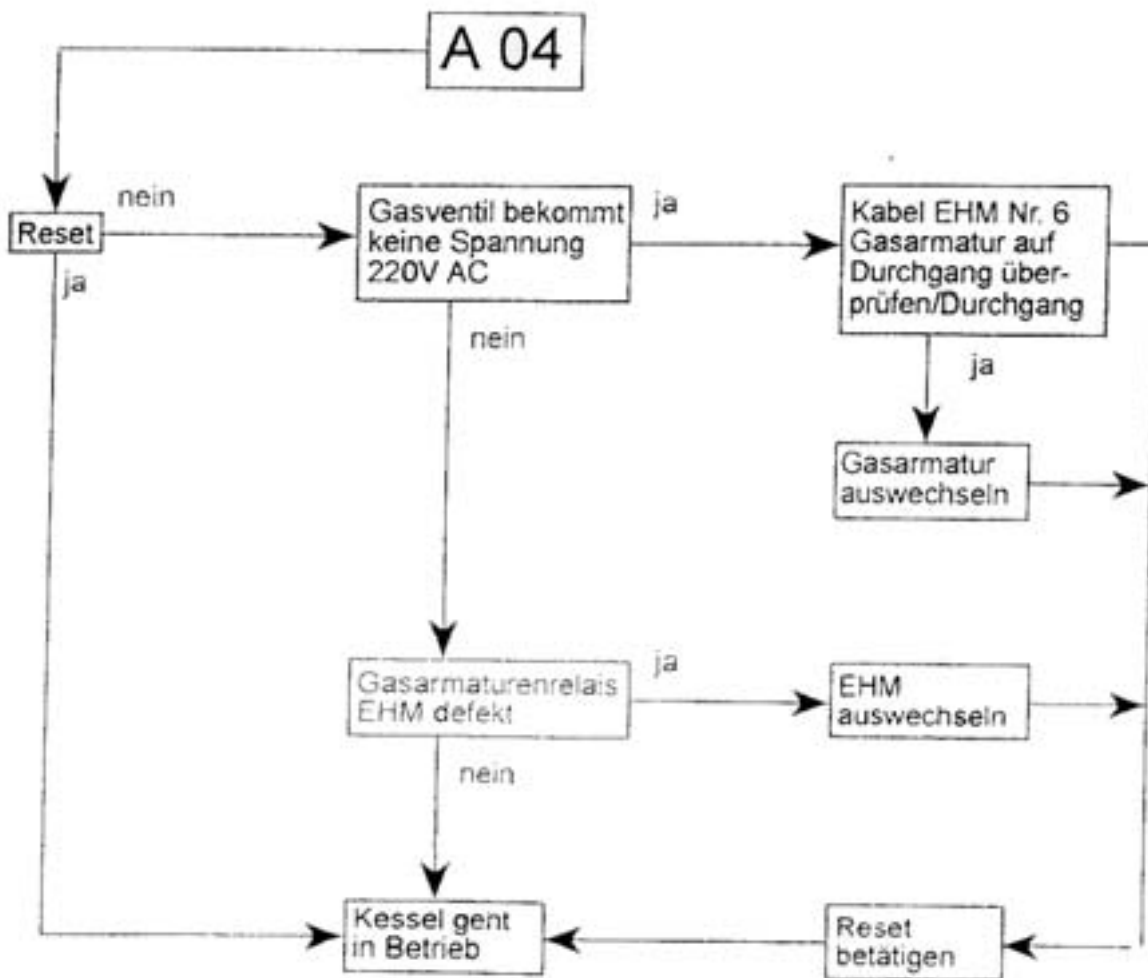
A 04

Reset

nein

ja

Gasventil bekommt keine Spannung 220V AC

ja

Kabel EHM Nr. 6 Gasarmatur auf Durchgang überprüfen/Durchgang

nein

ja

Gasarmatur auswechseln

Gasarmaturenrelais EHM defekt

ja

EHM auswechseln

nein

Kessel gent in Betrieb

Reset betätigen